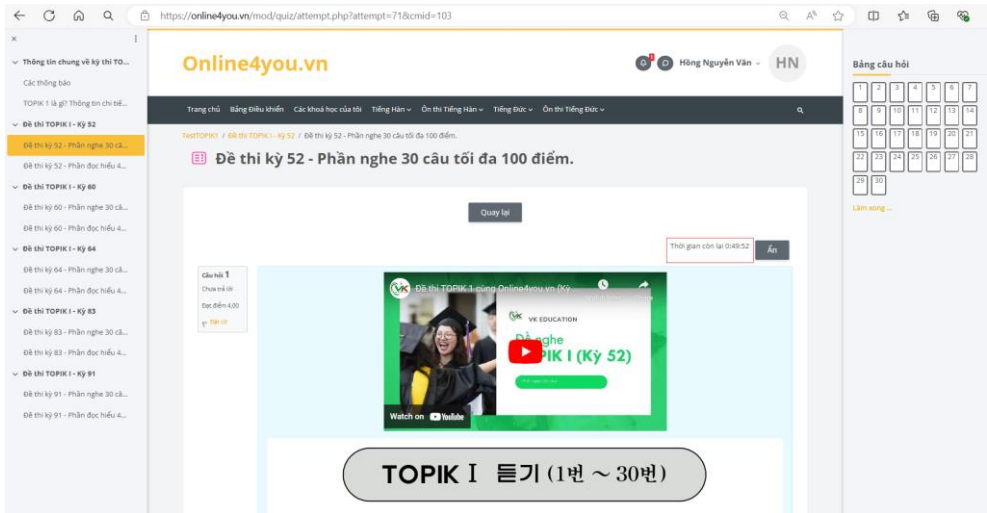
https://online4you.vn/mod/quiz/attempt.php?attempt=71&cmid=103

Thông tin chung về kỳ thi TO...
Các thông báo
TOPIK 1 là gì? Thông tin chi tiế...
Đề thi TOPIK I - Kỳ 52
Đề thi kỳ 52 - Phần nghe 30 câ...
Đề thi kỳ 52 - Phần đọc hiểu 4...
Đề thi TOPIK I - Kỳ 60
Đề thi kỳ 60 - Phần nghe 30 câ...
Đề thi kỳ 60 - Phần đọc hiểu 4...
Đề thi TOPIK I - Kỳ 64
Đề thi kỳ 64 - Phần nghe 30 câ...
Đề thi kỳ 64 - Phần đọc hiểu 4...
Đề thi TOPIK I - Kỳ 83
Đề thi kỳ 83 - Phần nghe 30 câ...
Đề thi kỳ 83 - Phần đọc hiểu 4...
Đề thi TOPIK I - Kỳ 91
Đề thi kỳ 91 - Phần nghe 30 câ...
Đề thi kỳ 91 - Phần đọc hiểu 4...

Online4you.vn

Hồng Nguyễn Văn HN

Trang chủ Bảng điều khiển Các khoá học của tôi Tiếng Hàn Ôn thi Tiếng Hàn Tiếng Đức Ôn thi Tiếng Đức

TestTOPIK1 / Đề thi TOPIK I - Kỳ 52 / Đề thi kỳ 52 - Phần nghe 30 câu tối đa 100 điểm.

Đề thi kỳ 52 - Phần nghe 30 câu tối đa 100 điểm.

Quay lại

Thời gian còn lại 0:49:52 Ẩn

Câu hỏi 1
Chưa trả lời
Đạt điểm 4,00
Đặt cờ

Đề thi TOPIK 1 cùng Online4you.vn (Kỳ ...

VK EDUCATION
Đề nghe
TOPIK I (Kỳ 52)

Watch on YouTube

TOPIK Ⅰ 듣기 (1번 ~ 30번)

Bảng câu hỏi
1 2 3 4 5 6 7
8 9 10 11 12 13 14
15 16 17 18 19 20 21
22 23 24 25 26 27 28
29 30
Làm xong ...